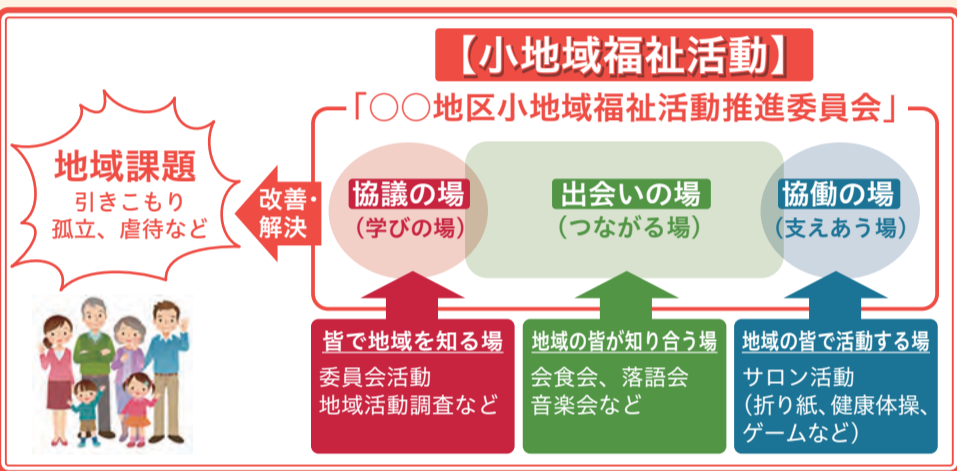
【小地域福祉活動】

「○○地区小地域福祉活動推進委員会」

地域課題
引きこもり
孤立、虐待など

改善・解決

協議の場
（学びの場）

出会いの場
（つながる場）

協働の場
（支えあう場）

皆で地域を知る場
委員会活動
地域活動調査など

地域の皆が知り合う場
会食会、落語会
音楽会など

地域の皆で活動する場
サロン活動
（折り紙、健康体操、ゲームなど）